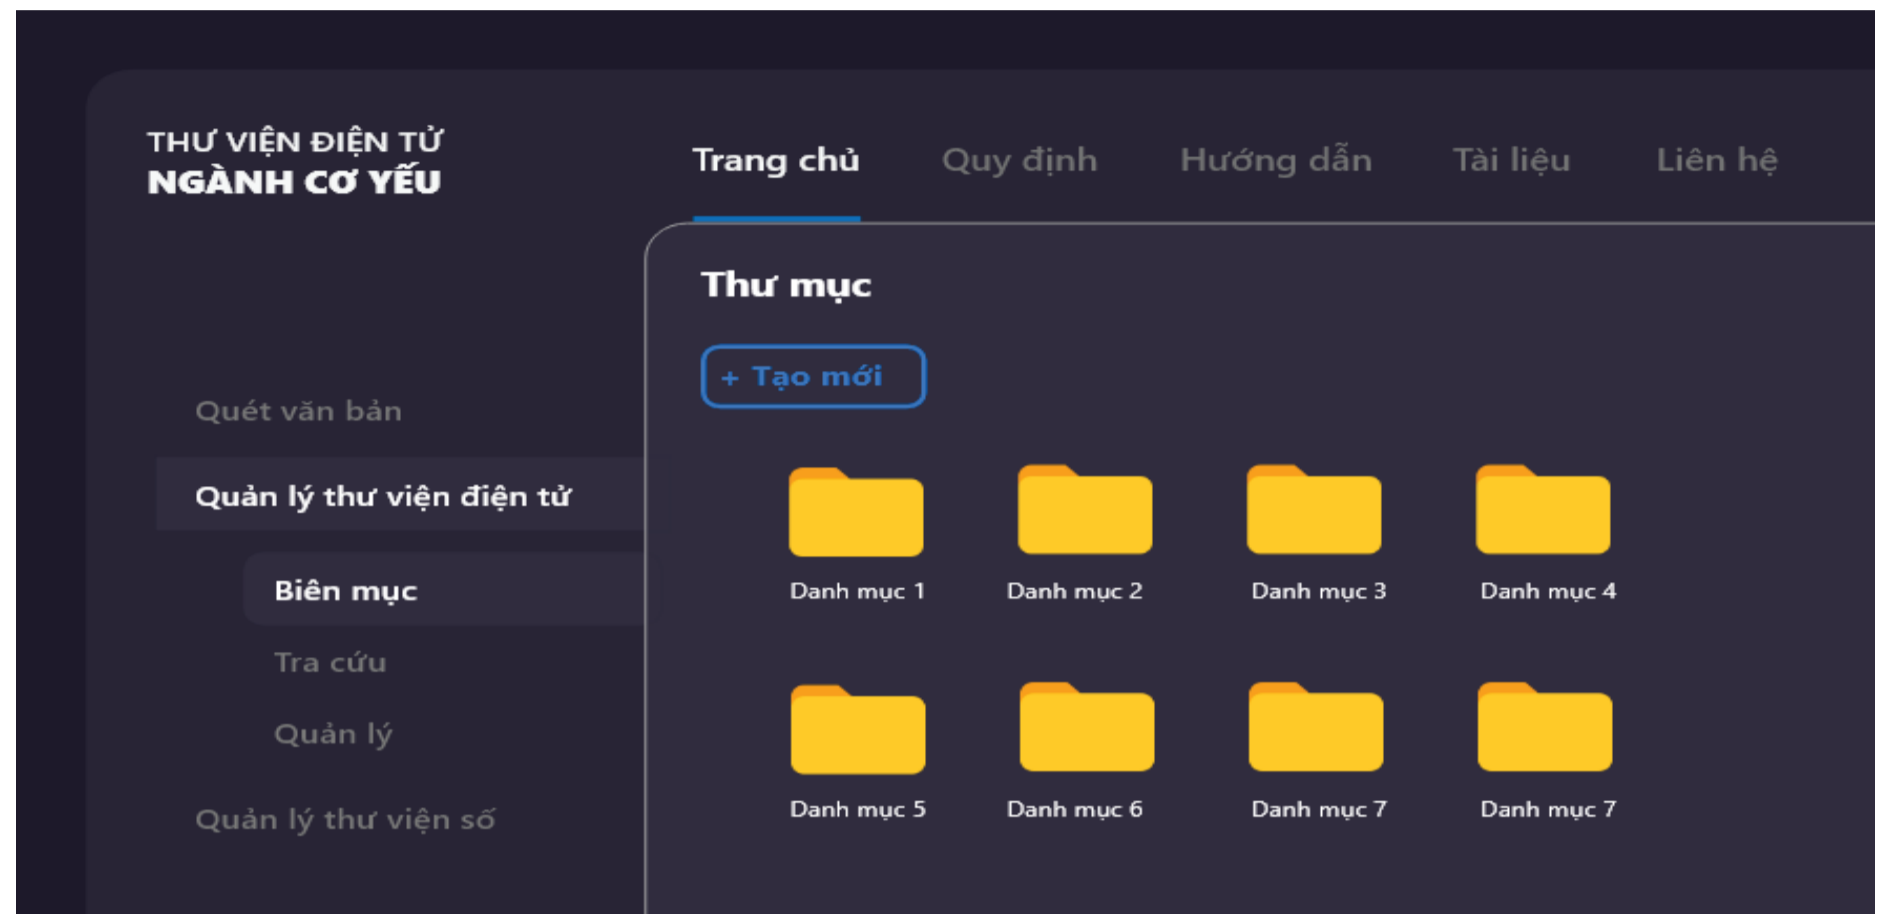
THƯ VIỆN ĐIỆN TỬ
NGÀNH CƠ YẾU

Trang chủ Quy định Hướng dẫn Tài liệu Liên hệ

Quét văn bản

Quản lý thư viện điện tử

Biên mục

Tra cứu

Quản lý

Quản lý thư viện số

Thư mục

+ Tạo mới

Danh mục 1 Danh mục 2 Danh mục 3 Danh mục 4

Danh mục 5 Danh mục 6 Danh mục 7 Danh mục 7